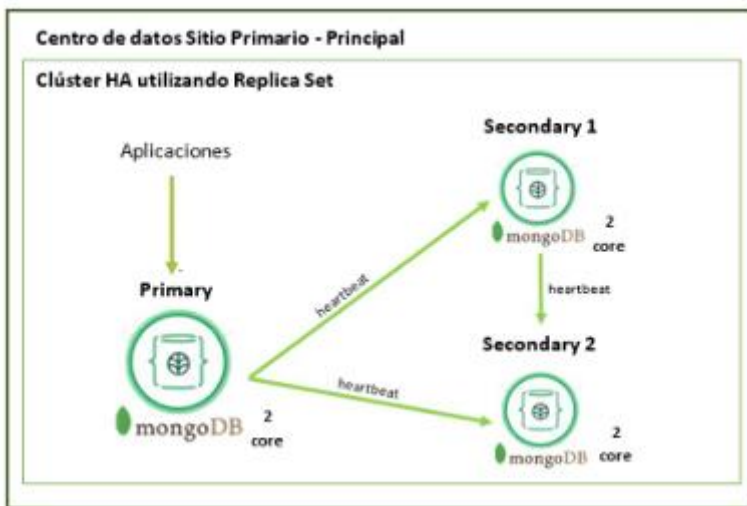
Centro de datos Sitio Primario - Principal

Clúster HA utilizando Replica Set

Aplicaciones

Primary

mongoDB 2 core

heartbeat

heartbeat

Secondary 1

mongoDB 2 core

heartbeat

Secondary 2

mongoDB 2 core